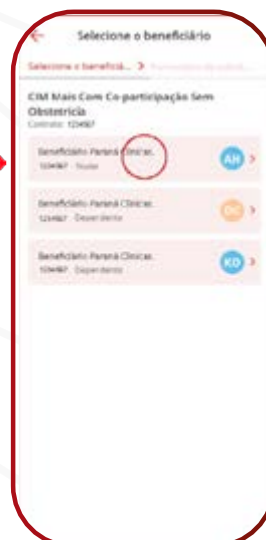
Selecione o beneficiário

Selecione o beneficiá... > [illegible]

CIM Mais Com Co-participação Sem Obstetrícia
Contrato: 123467

Beneficiário Paraná Clínicas
123467 - Titular
AH >

Beneficiário Paraná Clínicas
123467 - Dependente
DC >

Beneficiário Paraná Clínicas
123467 - Dependente
KO >